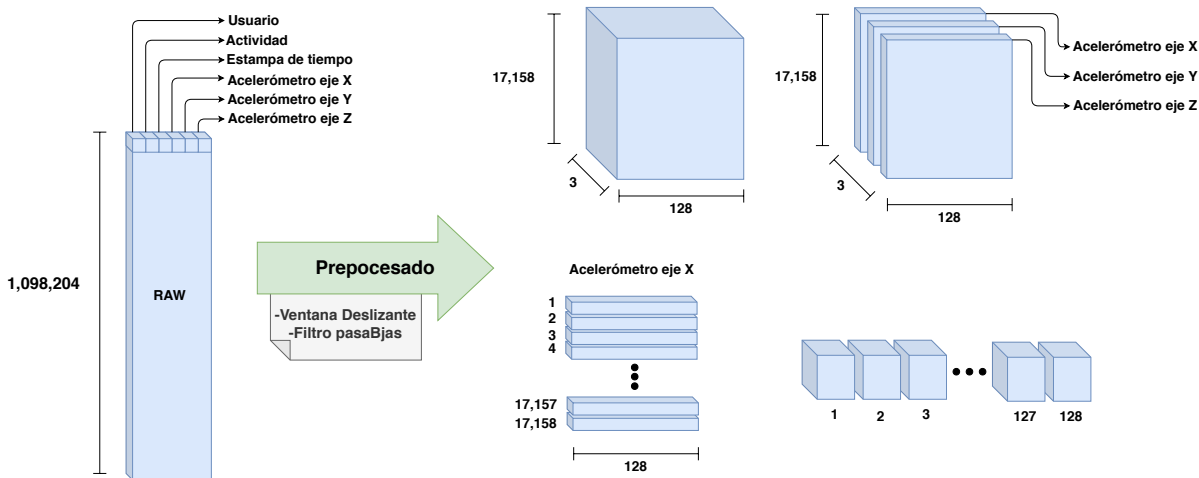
Usuario
Actividad
Estampa de tiempo
Acelerómetro eje X
Acelerómetro eje Y
Acelerómetro eje Z

1,098,204

RAW

Prepocesado

-Ventana Deslizante
-Filtro pasaBjas

17,158
3
128

17,158
3
128

Acelerómetro eje X
Acelerómetro eje Y
Acelerómetro eje Z

Acelerómetro eje X
1
2
3
4
17,157
17,158
128

1
2
3
127
128